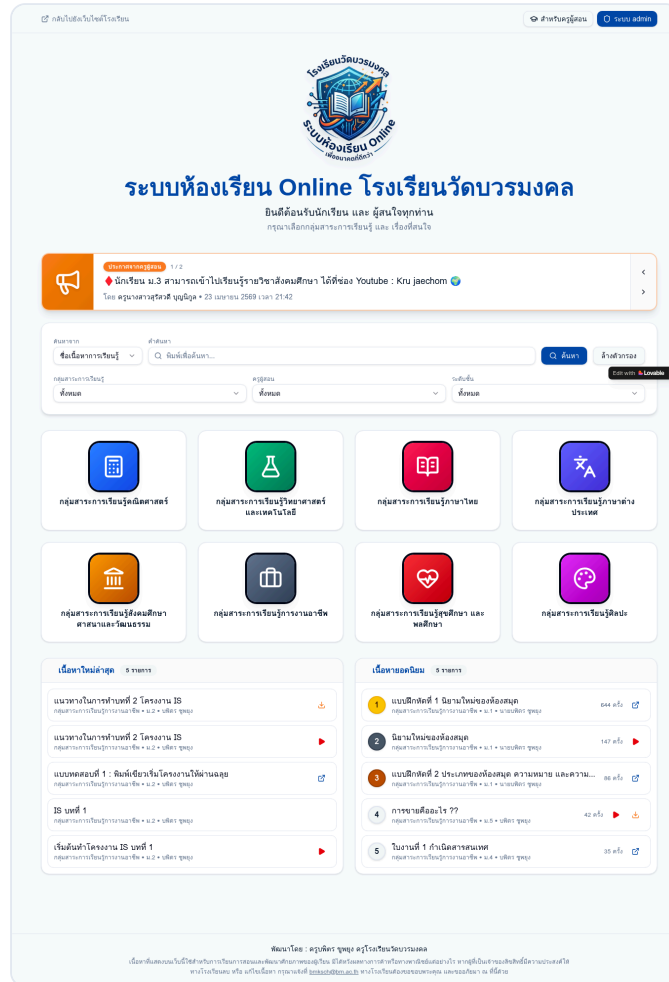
กลับไปยังเว็บไซต์โรงเรียน

สำหรับครูผู้สอน
ระบบ admin

โรงเรียนวัดบวรมงคล
ระบบห้องเรียน Online
เพื่อนคนคิดดีกว่า

ระบบห้องเรียน Online โรงเรียนวัดบวรมงคล

ยินดีต้อนรับนักเรียน และ ผู้สนใจทุกท่าน

กรุณาเลือกกลุ่มสาระการเรียนรู้ และ เรื่องที่สนใจ

ประกาศจากครูผู้สอน 1 / 2

♦ นักเรียน ม.3 สามารถเข้าไปเรียนรู้รายวิชาสังคมศึกษา ได้ที่ช่อง Youtube : Kru jaechom 🌍

โดย ครูนางสาวสุรัสวดี บุญนิกูล • 23 เมษายน 2569 เวลา 21:42

ค้นหาจาก
ชื่อเนื้อหาการเรียนรู้
คำค้นหา
พิมพ์เพื่อค้นหา...
ค้นหา
ล้างตัวกรอง

Edit with Lovable

กลุ่มสาระการเรียนรู้
ทั้งหมด
ครูผู้สอน
ทั้งหมด
ระดับชั้น
ทั้งหมด

กลุ่มสาระการเรียนรู้คณิตศาสตร์

กลุ่มสาระการเรียนรู้วิทยาศาสตร์และเทคโนโลยี

กลุ่มสาระการเรียนรู้ภาษาไทย

กลุ่มสาระการเรียนรู้ภาษาต่างประเทศ

กลุ่มสาระการเรียนรู้สังคมศึกษา ศาสนาและวัฒนธรรม

กลุ่มสาระการเรียนรู้การงานอาชีพ

กลุ่มสาระการเรียนรู้สุขศึกษา และพลศึกษา

กลุ่มสาระการเรียนรู้ศิลปะ

เนื้อหาใหม่ล่าสุด 5 รายการ

แนวทางในการทำบทที่ 2 โครงงาน IS
กลุ่มสาระการเรียนรู้การงานอาชีพ • ม.2 • บพิตร ชูหอม

แนวทางในการทำบทที่ 2 โครงงาน IS
กลุ่มสาระการเรียนรู้การงานอาชีพ • ม.2 • บพิตร ชูหอม

แบบทดสอบที่ 1 : พิมพ์เขียวเริ่มโครงงานให้ผ่านฉลุย
กลุ่มสาระการเรียนรู้การงานอาชีพ • ม.2 • บพิตร ชูหอม

IS บทที่ 1
กลุ่มสาระการเรียนรู้การงานอาชีพ • ม.2 • บพิตร ชูหอม

เริ่มต้นทำโครงงาน IS บทที่ 1
กลุ่มสาระการเรียนรู้การงานอาชีพ • ม.2 • บพิตร ชูหอม

เนื้อหายอดนิยม 5 รายการ

1 แบบฝึกหัดที่ 1 นิยามใหม่ของห้องสมุด
กลุ่มสาระการเรียนรู้การงานอาชีพ • ม.1 • นายบพิตร ชูหอม
644 ครั้ง

2 นิยามใหม่ของห้องสมุด
กลุ่มสาระการเรียนรู้การงานอาชีพ • ม.1 • นายบพิตร ชูหอม
147 ครั้ง

3 แบบฝึกหัดที่ 2 ประเภทของห้องสมุด ความหมาย และความ...
กลุ่มสาระการเรียนรู้การงานอาชีพ • ม.1 • นายบพิตร ชูหอม
86 ครั้ง

4 การขายคืออะไร ??
กลุ่มสาระการเรียนรู้การงานอาชีพ • ม.5 • บพิตร ชูหอม
42 ครั้ง

5 ใบงานที่ 1 กำเนิดสารสนเทศ
กลุ่มสาระการเรียนรู้การงานอาชีพ • ม.4 • บพิตร ชูหอม
35 ครั้ง

พัฒนาโดย : ครูบพิตร ชูหอม ครูโรงเรียนวัดบวรมงคล

เนื้อหาที่เผยแพร่บนเว็บไซต์นี้สำหรับการเรียนการสอนและพัฒนาศักยภาพของผู้เรียน มิได้หวังผลทางการค้าหรือทางพาณิชย์แต่อย่างใด หากผู้ที่เป็นเจ้าของลิขสิทธิ์มีความประสงค์ให้ลบการใช้งานหรือแก้ไขเนื้อหา กรุณาแจ้งที่ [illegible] ทางโรงเรียนต้องขออภัยและขอขอบพระคุณ และขออภัยมา ณ ที่นี้ด้วย